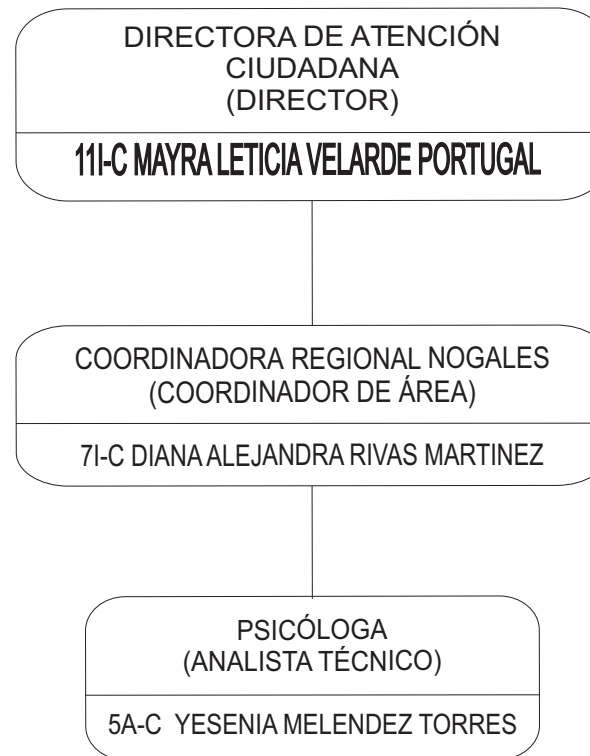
DIRECTORA DE ATENCIÓN CIUDADANA
(DIRECTOR)

11I-C MAYRA LETICIA VELARDE PORTUGAL

COORDINADORA REGIONAL NOGALES
(COORDINADOR DE ÁREA)

7I-C DIANA ALEJANDRA RIVAS MARTINEZ

PSICÓLOGA
(ANALISTA TÉCNICO)

5A-C YESENIA MELENDEZ TORRES